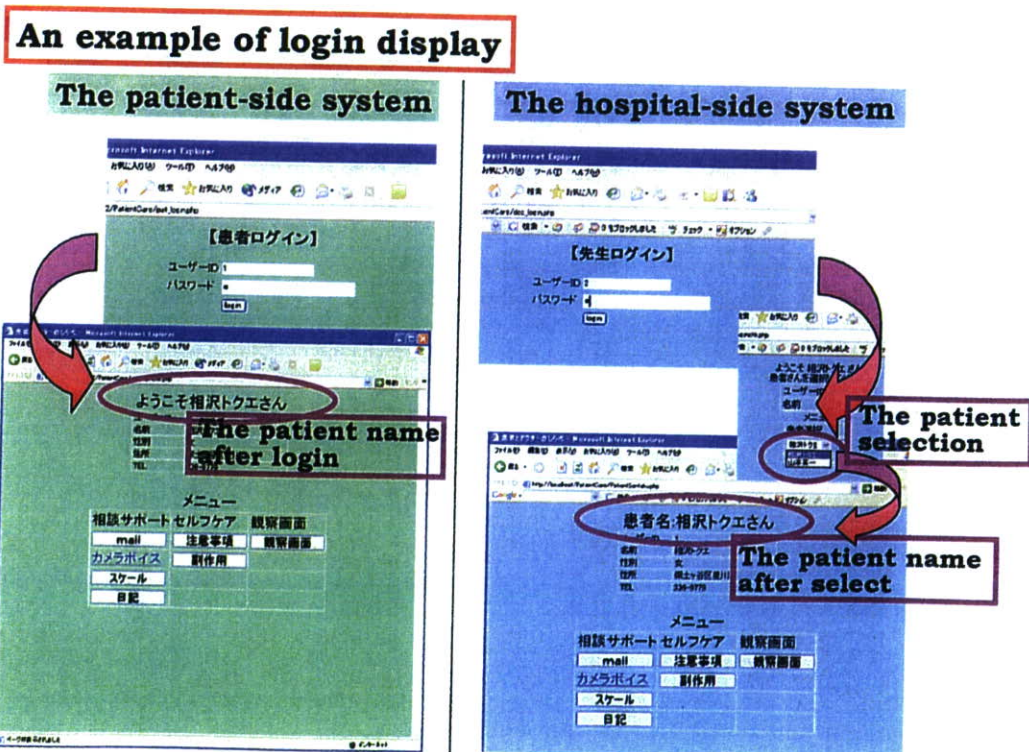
An example of login display

The patient-side system

rosoft Internet Explorer

お気に入り(A) ツール(T) ヘルプ(H)

検索 お気に入り メディア

【患者ログイン】

ユーザーID 1

パスワード *

login

ようこそ相沢トクエさん

The patient name after login

メニュー

| 相談サポート | セルフケア | 観察画面 |
|---|---|---|
| mail | 注意事項 | 観察画面 |
| カメラボイス | 副作用 | |
| スケール | | |
| 日記 | | |

The hospital-side system

rosoft Internet Explorer

お気に入り(A) ツール(T) ヘルプ(H)

検索 お気に入り

【先生ログイン】

ユーザーID 2

パスワード *

login

The patient selection

患者名:相沢トクエさん

The patient name after select

メニュー

| 相談サポート | セルフケア | 観察画面 |
|---|---|---|
| mail | 注意事項 | 観察画面 |
| カメラボイス | 副作用 | |
| スケール | | |
| 日記 | | |